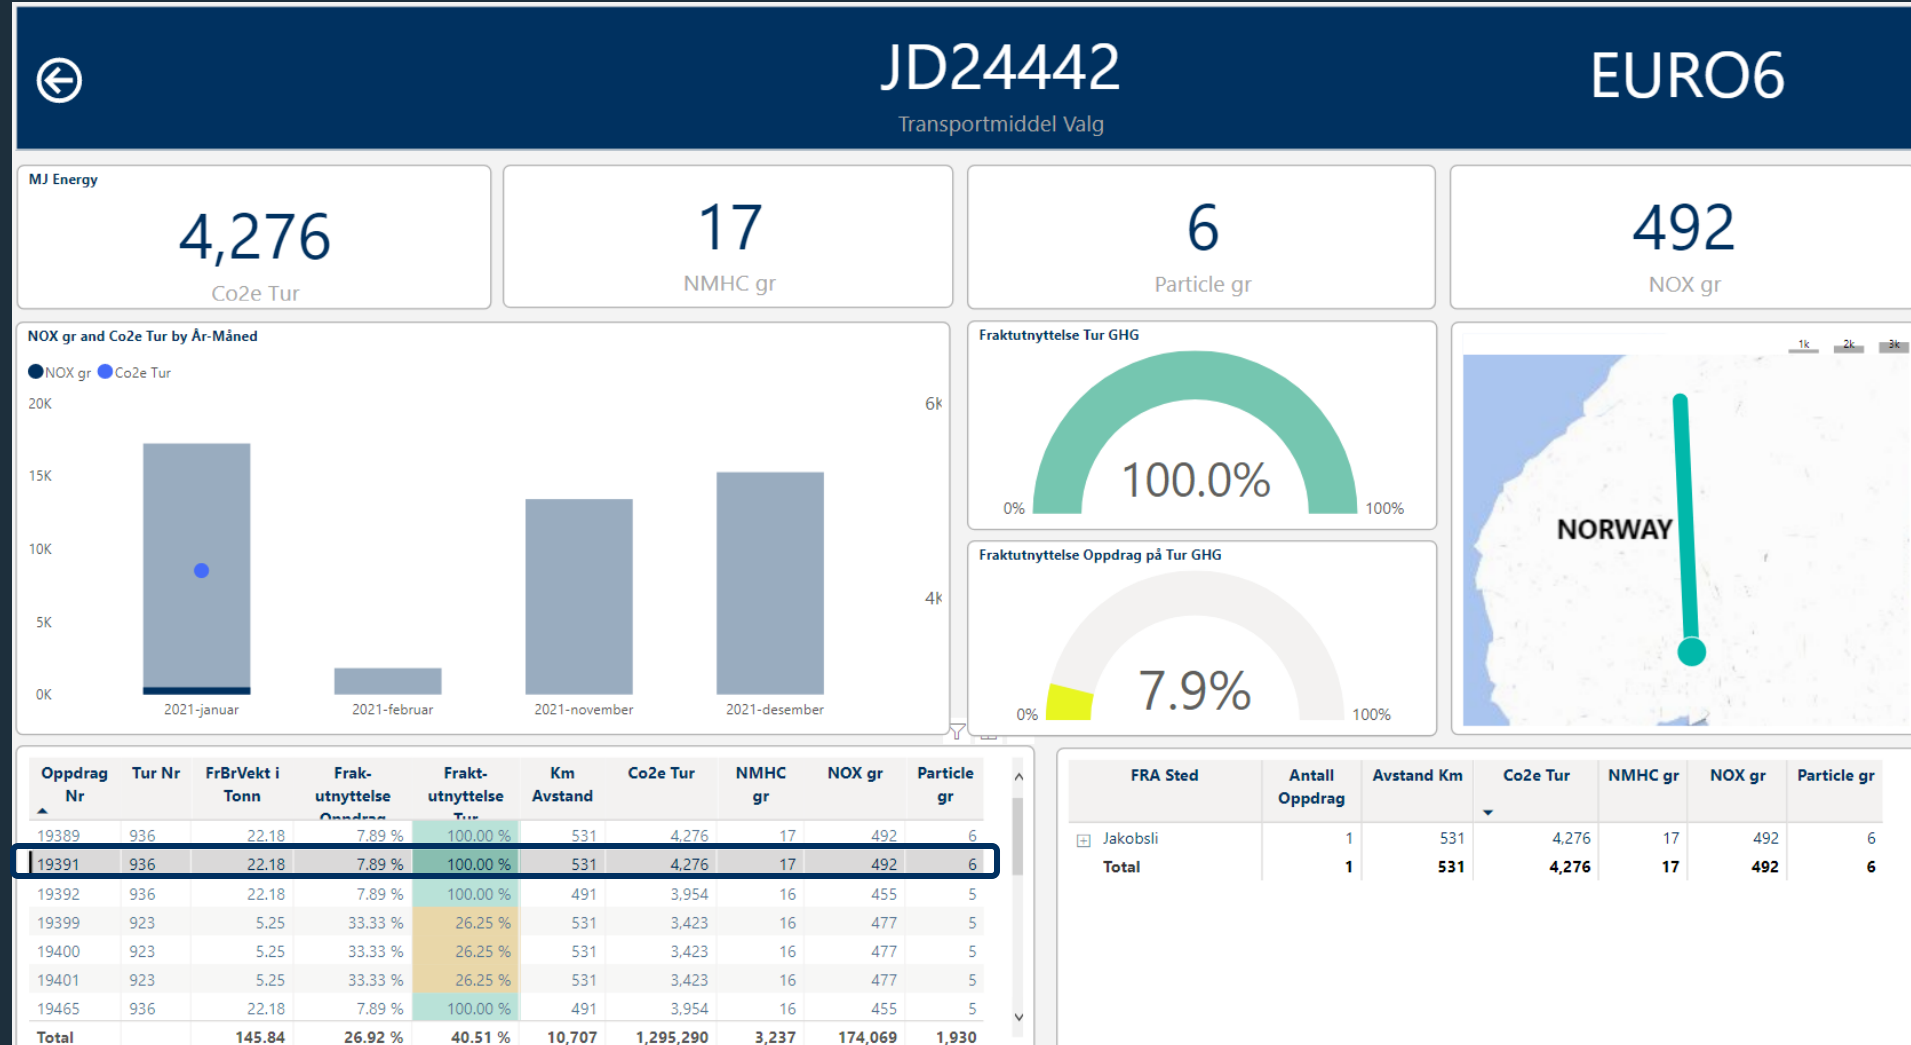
JD24442
Transportmiddel Valg
EURO6

MJ Energy
4,276
Co2e Tur

17
NMHC gr

6
Particle gr

492
NOX gr

NOX gr and Co2e Tur by År-Måned
NOX gr Co2e Tur
20K
15K
10K
5K
0K
6k
4k
2021-januar
2021-februar
2021-november
2021-desember

Fraktutnyttelse Tur GHG
100.0%
0%
100%

Fraktutnyttelse Oppdrag på Tur GHG
7.9%
0%
100%

1k 2k 3k
NORWAY

| Oppdrag Nr | Tur Nr | FrBrVekt i Tonn | Frak-utnyttelse Oppdrag | Frakt-utnyttelse Tur | Km Avstand | Co2e Tur | NMHC gr | NOX gr | Particle gr |
|---|---|---|---|---|---|---|---|---|---|
| 19389 | 936 | 22.18 | 7.89 % | 100.00 % | 531 | 4,276 | 17 | 492 | 6 |
| 19391 | 936 | 22.18 | 7.89 % | 100.00 % | 531 | 4,276 | 17 | 492 | 6 |
| 19392 | 936 | 22.18 | 7.89 % | 100.00 % | 491 | 3,954 | 16 | 455 | 5 |
| 19399 | 923 | 5.25 | 33.33 % | 26.25 % | 531 | 3,423 | 16 | 477 | 5 |
| 19400 | 923 | 5.25 | 33.33 % | 26.25 % | 531 | 3,423 | 16 | 477 | 5 |
| 19401 | 923 | 5.25 | 33.33 % | 26.25 % | 531 | 3,423 | 16 | 477 | 5 |
| 19465 | 936 | 22.18 | 7.89 % | 100.00 % | 491 | 3,954 | 16 | 455 | 5 |
| Total | | 145.84 | 26.92 % | 40.51 % | 10,707 | 1,295,290 | 3,237 | 174,069 | 1,930 |

| FRA Sted | Antall Oppdrag | Avstand Km | Co2e Tur | NMHC gr | NOX gr | Particle gr |
|---|---|---|---|---|---|---|
| Jakobsli | 1 | 531 | 4,276 | 17 | 492 | 6 |
| Total | 1 | 531 | 4,276 | 17 | 492 | 6 |